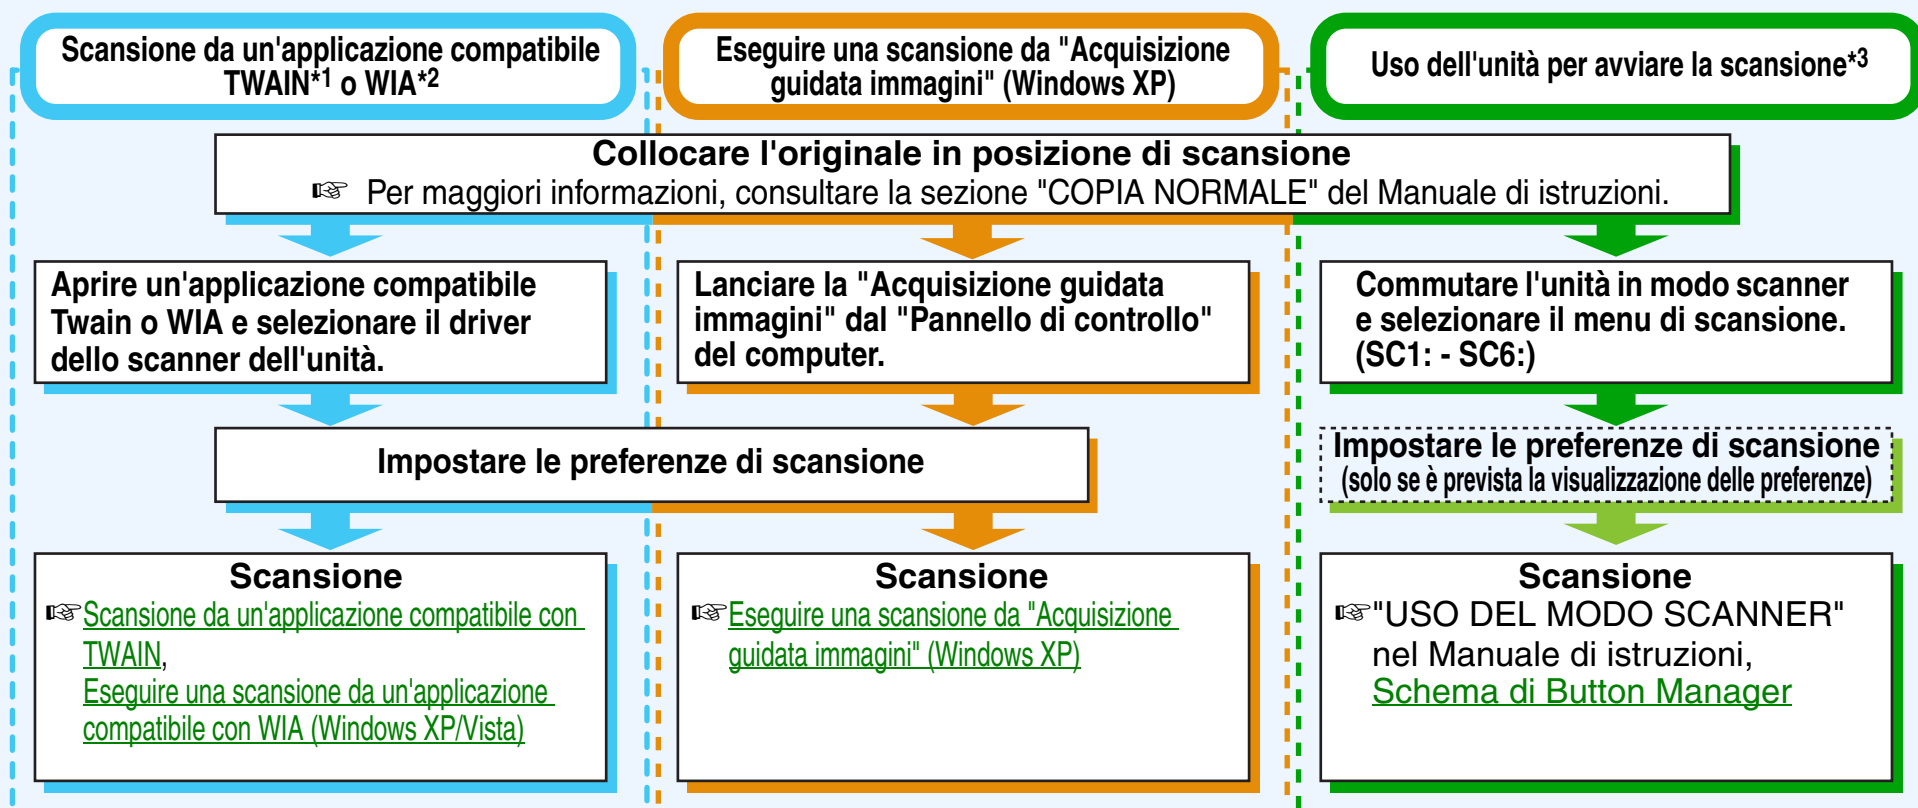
Scansione da un'applicazione compatibile TWAIN$^{*1}$ o WIA$^{*2}$

Eseguire una scansione da "Acquisizione guidata immagini" (Windows XP)

Uso dell'unità per avviare la scansione$^{*3}$

Collocare l'originale in posizione di scansione
☞ Per maggiori informazioni, consultare la sezione "COPIA NORMALE" del Manuale di istruzioni.

Aprire un'applicazione compatibile Twain o WIA e selezionare il driver dello scanner dell'unità.

Lanciare la "Acquisizione guidata immagini" dal "Pannello di controllo" del computer.

Commutare l'unità in modo scanner e selezionare il menu di scansione. (SC1: - SC6:)

Impostare le preferenze di scansione

Impostare le preferenze di scansione
(solo se è prevista la visualizzazione delle preferenze)

Scansione
☞Scansione da un'applicazione compatibile con TWAIN,
Eseguire una scansione da un'applicazione compatibile con WIA (Windows XP/Vista)

Scansione
☞Eseguire una scansione da "Acquisizione guidata immagini" (Windows XP)

Scansione
☞"USO DEL MODO SCANNER" nel Manuale di istruzioni,
Schema di Button Manager